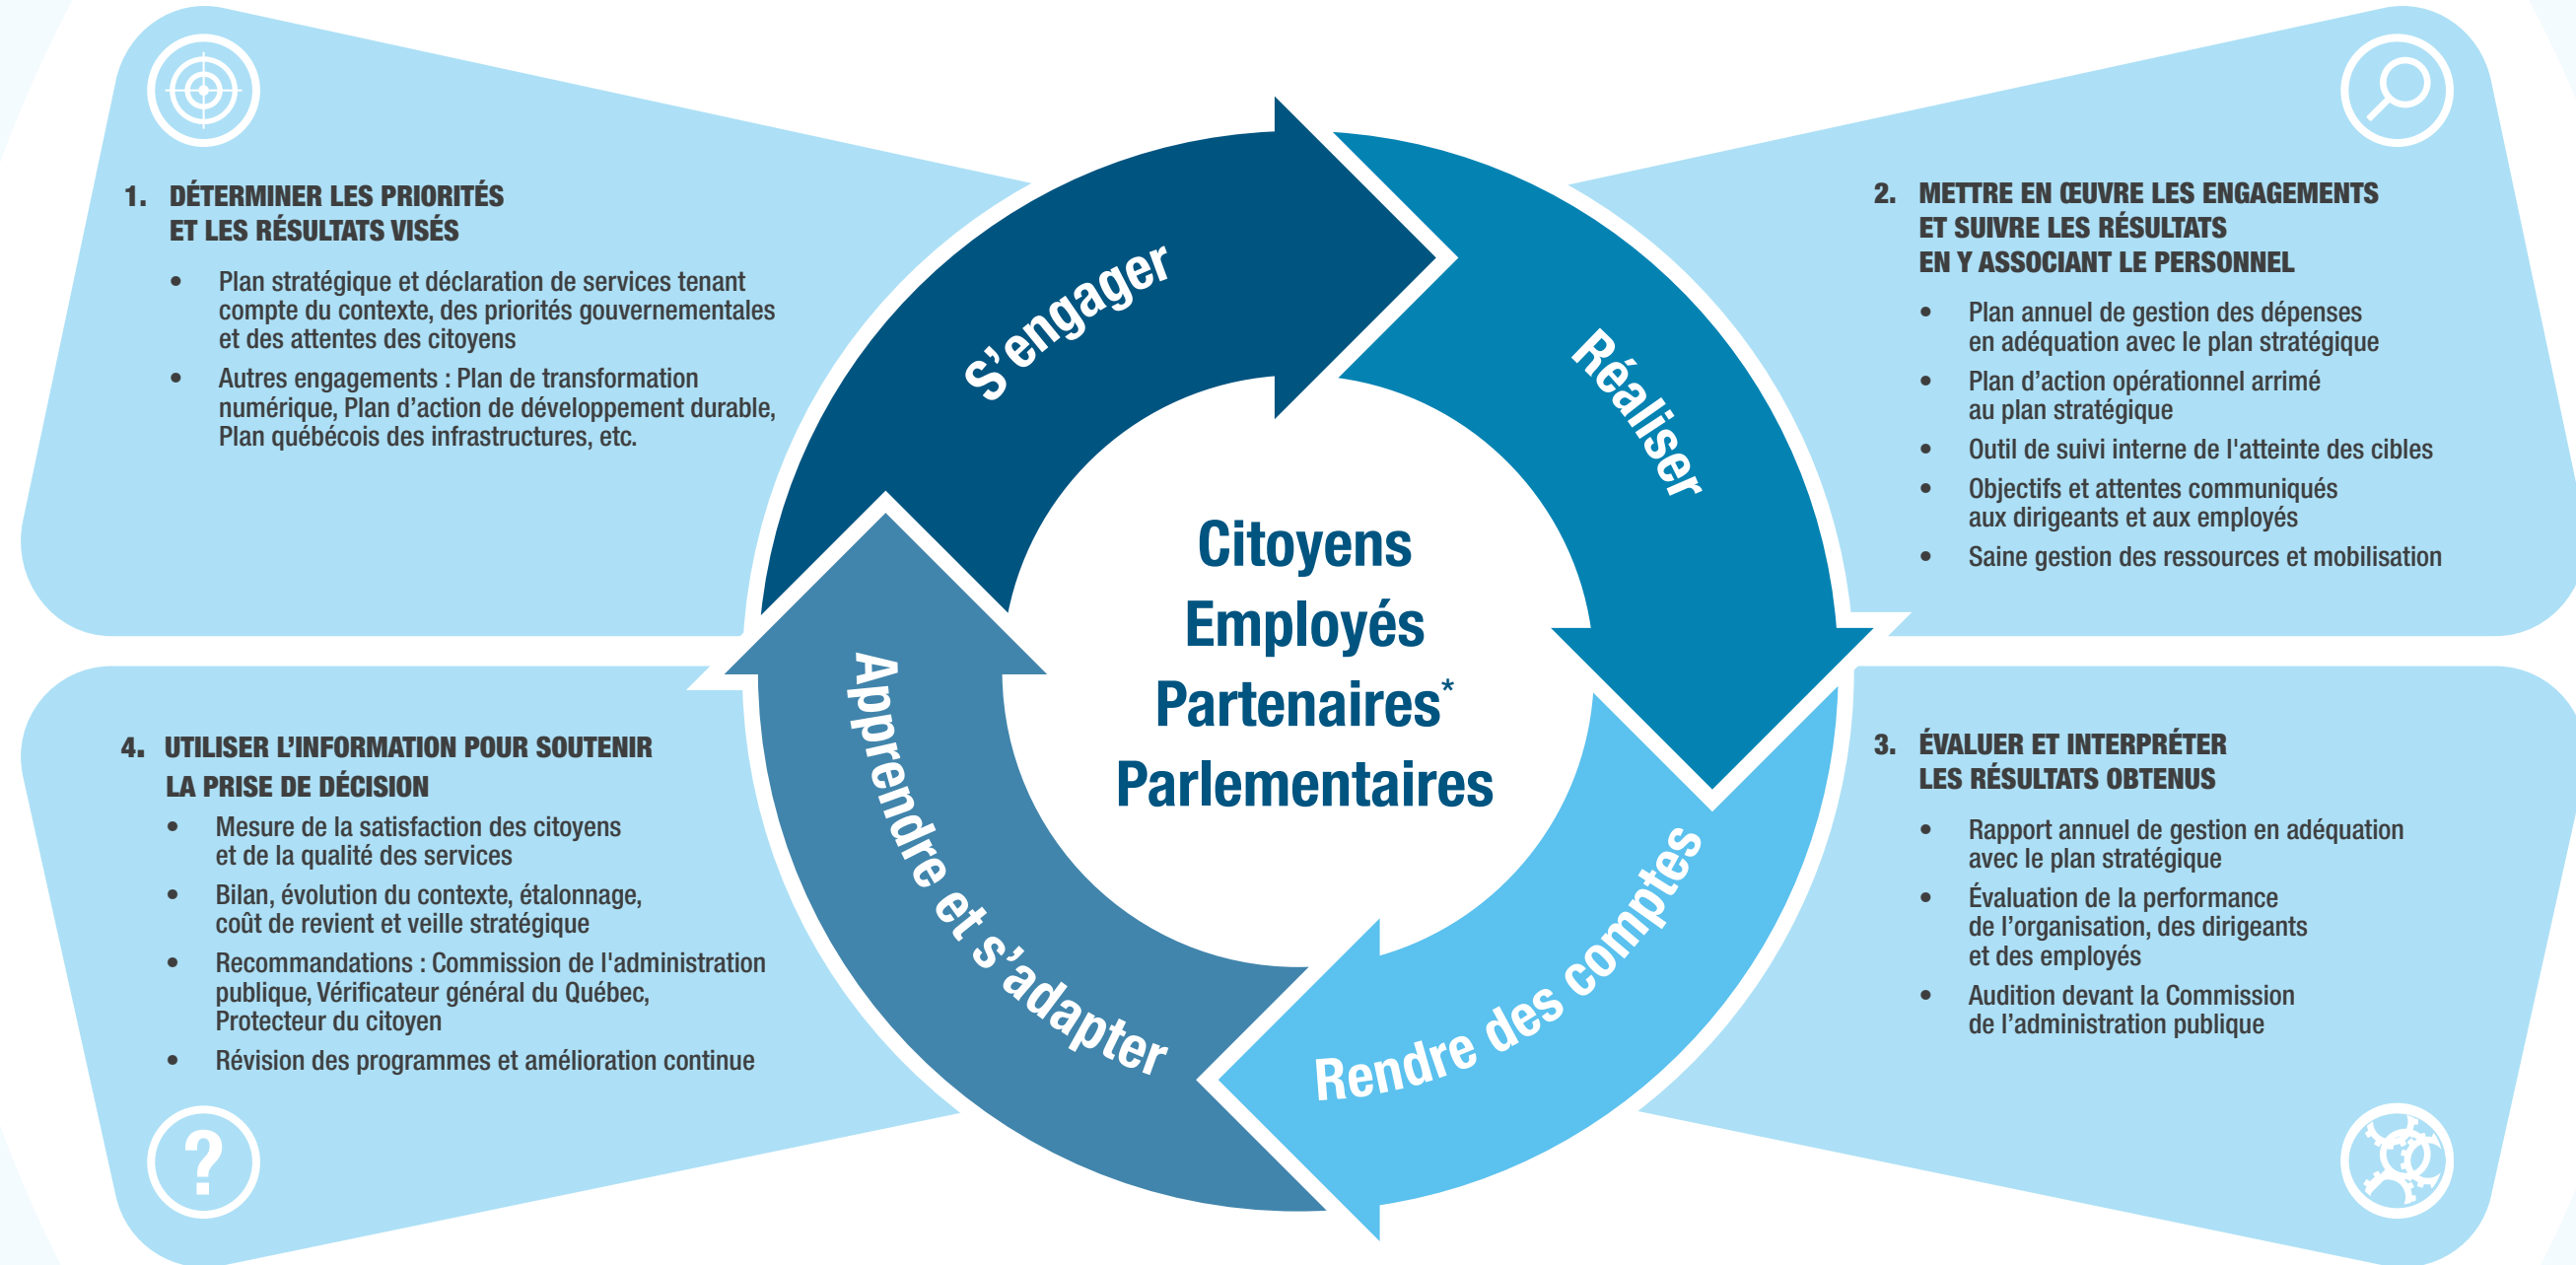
1. DÉTERMINER LES PRIORITÉS ET LES RÉSULTATS VISÉS

- Plan stratégique et déclaration de services tenant compte du contexte, des priorités gouvernementales et des attentes des citoyens
- Autres engagements : Plan de transformation numérique, Plan d'action de développement durable, Plan québécois des infrastructures, etc.

2. METTRE EN ŒUVRE LES ENGAGEMENTS ET SUIVRE LES RÉSULTATS EN Y ASSOCIANT LE PERSONNEL

- Plan annuel de gestion des dépenses en adéquation avec le plan stratégique
- Plan d'action opérationnel arrimé au plan stratégique
- Outil de suivi interne de l'atteinte des cibles
- Objectifs et attentes communiqués aux dirigeants et aux employés
- Saine gestion des ressources et mobilisation

S'engager

Réaliser

Citoyens
Employés
Partenaires*
Parlementaires

Apprendre et s'adapter

Rendre des comptes

4. UTILISER L'INFORMATION POUR SOUTENIR LA PRISE DE DÉCISION

- Mesure de la satisfaction des citoyens et de la qualité des services
- Bilan, évolution du contexte, étalonnage, coût de revient et veille stratégique
- Recommandations : Commission de l'administration publique, Vérificateur général du Québec, Protecteur du citoyen
- Révision des programmes et amélioration continue

3. ÉVALUER ET INTERPRÉTER LES RÉSULTATS OBTENUS

- Rapport annuel de gestion en adéquation avec le plan stratégique
- Évaluation de la performance de l'organisation, des dirigeants et des employés
- Audition devant la Commission de l'administration publique

?